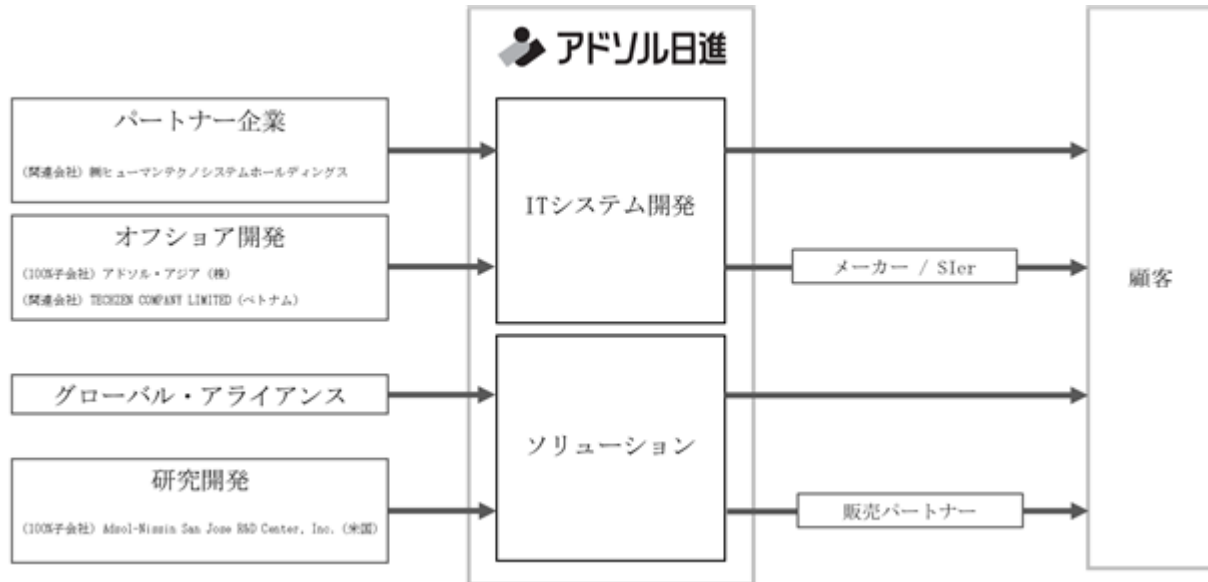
アドソル日進

パートナー企業

(関連会社) ㈱ヒューマンテクノシステムホールディングス

オフショア開発

(100%子会社) アドソル・アジア (株)

(関連会社) TECHZEN COMPANY LIMITED (ベトナム)

グローバル・アライアンス

研究開発

(100%子会社) Adsol-Nissin San Jose R&D Center, Inc. (米国)

ITシステム開発

ソリューション

メーカー / SIer

販売パートナー

顧客